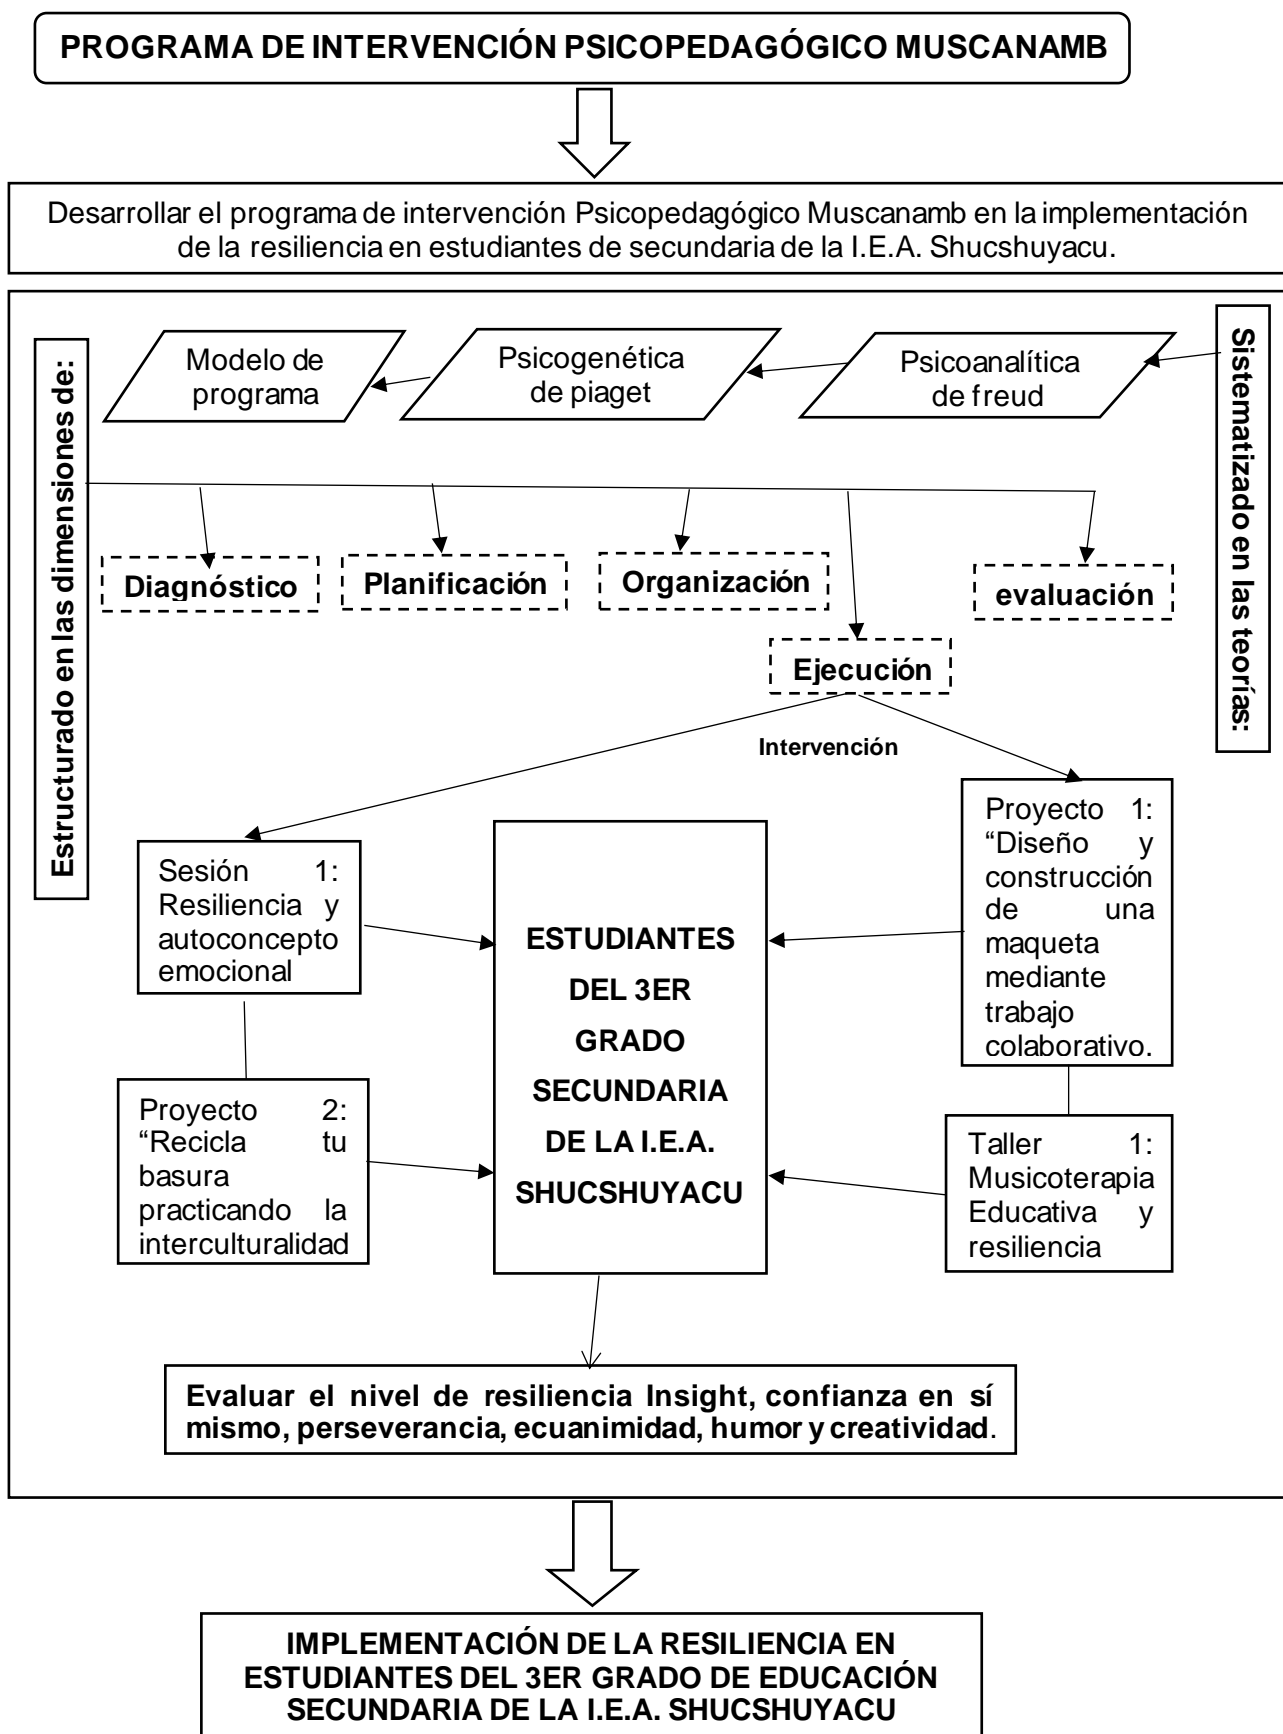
PROGRAMA DE INTERVENCIÓN PSICOPEDAGÓGICO MUSCANAMB

Desarrollar el programa de intervención Psicopedagógico Muscanamb en la implementación de la resiliencia en estudiantes de secundaria de la I.E.A. Shucshuyacu.

Estructurado en las dimensiones de:

Sistematizado en las teorías:

Psicoanalítica de freud

Psicogenética de piaget

Modelo de programa

Diagnóstico

Planificación

Organización

Ejecución

evaluación

Intervención

Sesión 1: Resiliencia y autoconcepto emocional

Proyecto 2: “Recicla tu basura practicando la interculturalidad

ESTUDIANTES DEL 3ER GRADO SECUNDARIA DE LA I.E.A. SHUCSHUYACU

Proyecto 1: “Diseño y construcción de una maqueta mediante trabajo colaborativo.

Taller 1: Musicoterapia Educativa y resiliencia

Evaluar el nivel de resiliencia Insight, confianza en sí mismo, perseverancia, ecuanimidad, humor y creatividad.

IMPLEMENTACIÓN DE LA RESILIENCIA EN ESTUDIANTES DEL 3ER GRADO DE EDUCACIÓN SECUNDARIA DE LA I.E.A. SHUCSHUYACU